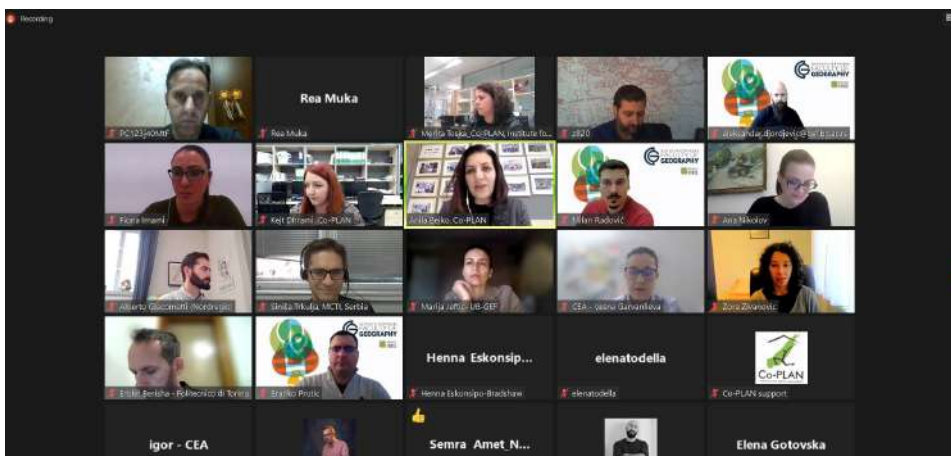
Recording

PC123|40MtF

Rea Muka

Rea Muka

Merita Toska_Co-PLAN, Institute fo...

z820

GEOGRAPHY

Aleksandar_djordjevic@gef.bg.ac.rs

Fiona Imami

Kejt Dhrami_Co-PLAN

Anila Bejko_Co-PLAN

GEOGRAPHY

Milan Radović

Ana Nikolov

Alberto Giacometti (Nordregio)

Siniša Trkulja, MCTI, Serbia

Marija Jeftić_UB-GEF

CEA - Jasna Gabrieli...

Zora Živanović

Erblin Berisha - Politecnico di Torino

GEOGRAPHY

Branko Protić

Henna Eskonsip...

Henna Eskonsipo-Bradshaw

elenatodella

elenatodella

Co-PLAN

Co-PLAN support

igor - CEA

Semra Amet_N...

Elena Gotovska